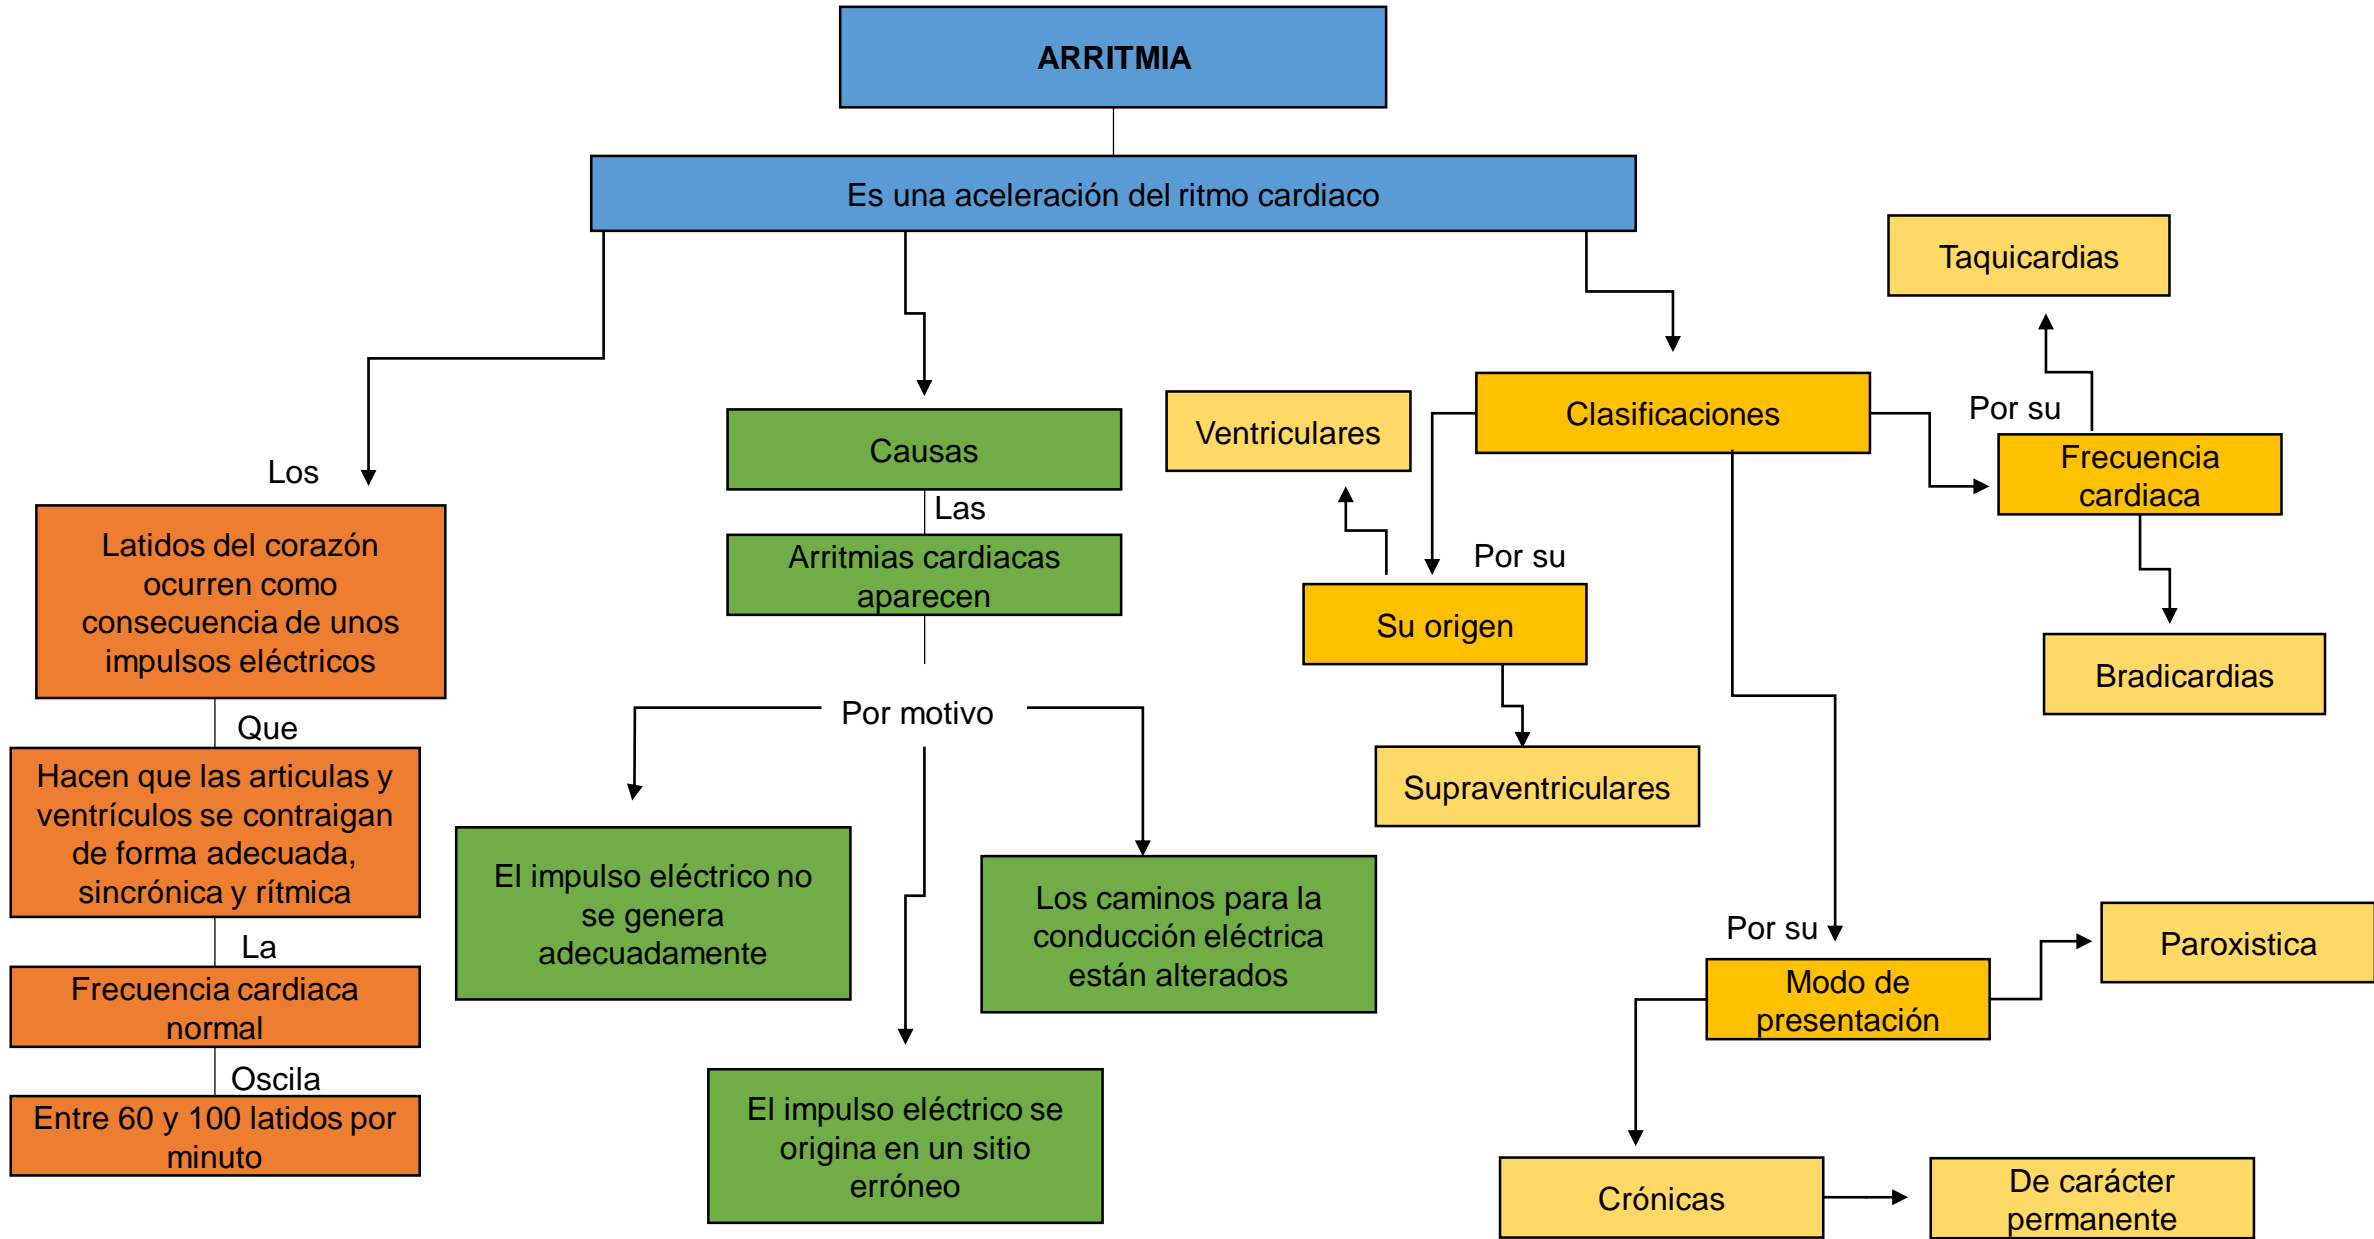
ARRITMIA

Es una aceleración del ritmo cardiaco

Los

Latidos del corazón ocurren como consecuencia de unos impulsos eléctricos

Que

Hacen que las articulas y ventrículos se contraigan de forma adecuada, sincrónica y rítmica

La

Frecuencia cardiaca normal

Oscila

Entre 60 y 100 latidos por minuto

Causas

Las

Arritmias cardiacas aparecen

Por motivo

El impulso eléctrico no se genera adecuadamente

Los caminos para la conducción eléctrica están alterados

El impulso eléctrico se origina en un sitio erróneo

Clasificaciones

Ventriculares

Por su

Su origen

Supraventriculares

Por su

Frecuencia cardiaca

Taquicardias

Bradicardias

Por su

Modo de presentación

Paroxistica

Crónicas

De carácter permanente